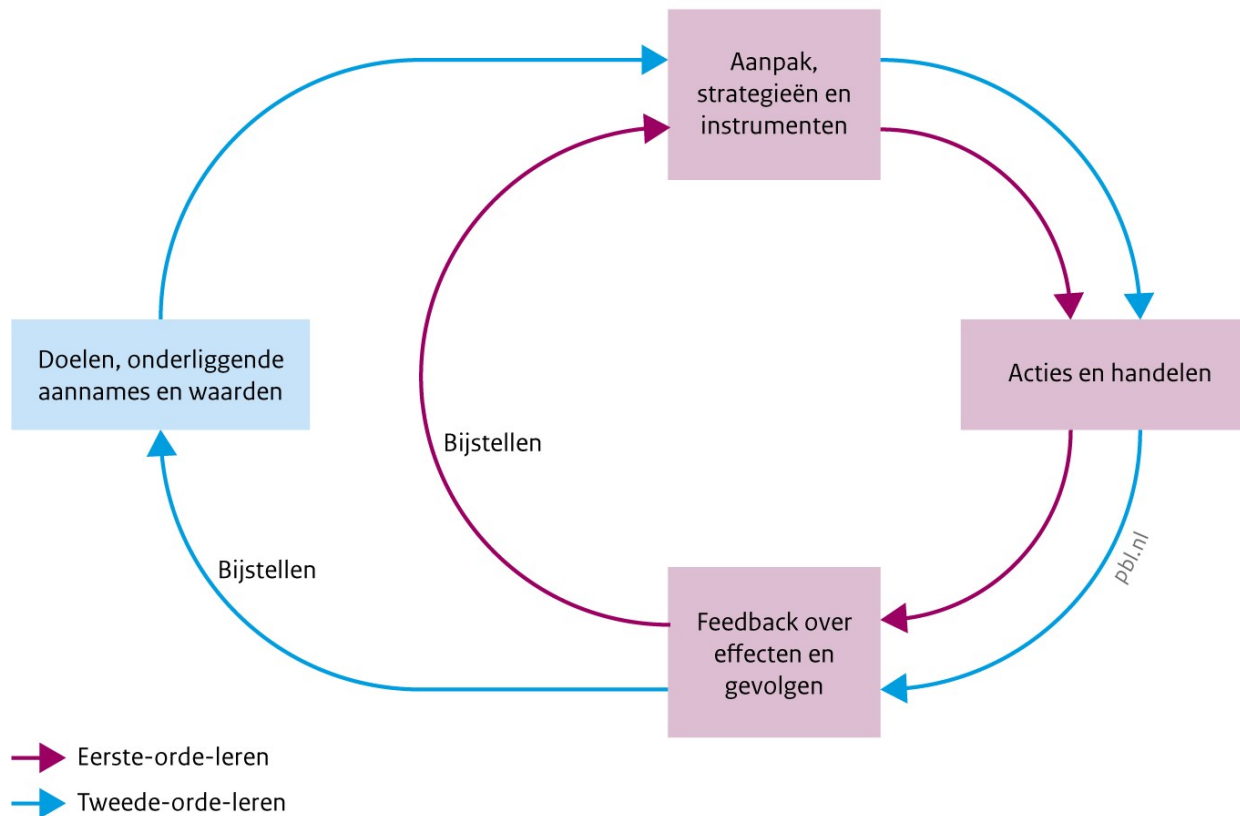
Aanpak, strategieën en instrumenten

Doelen, onderliggende aannames en waarden

Acties en handelen

Bijstellen

Bijstellen

pbl.nl

Feedback over effecten en gevolgen

Eerste-orde-leren

Tweede-orde-leren